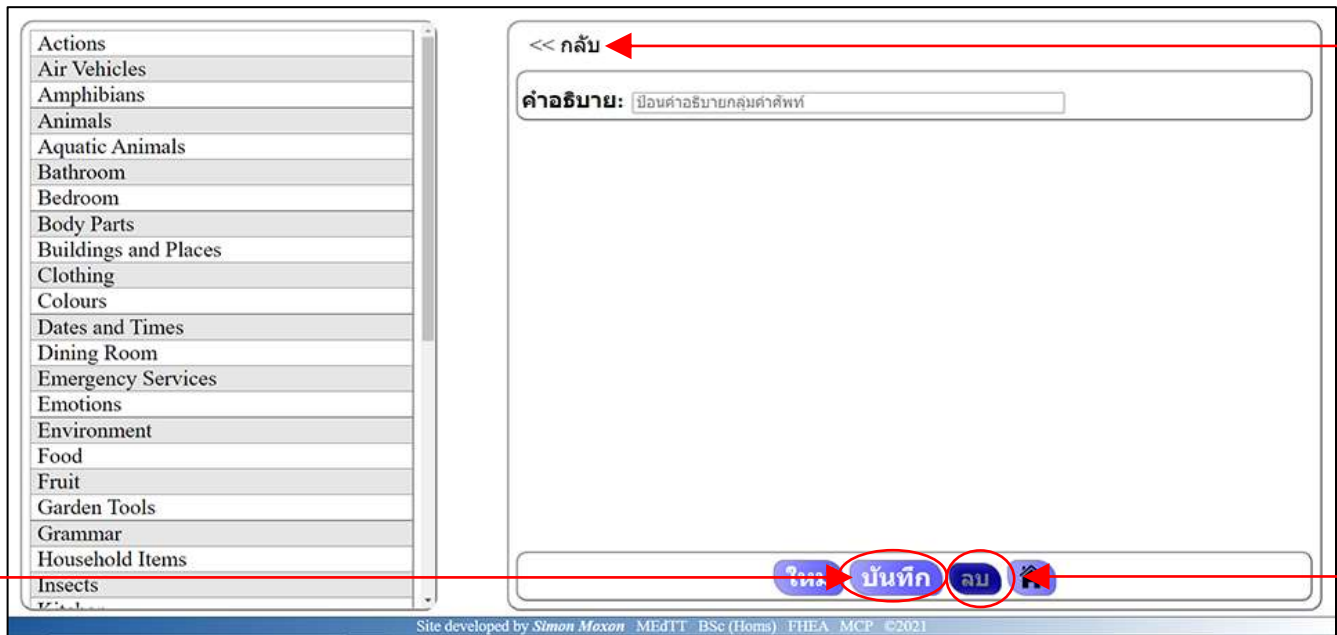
Actions
Air Vehicles
Amphibians
Animals
Aquatic Animals
Bathroom
Bedroom
Body Parts
Buildings and Places
Clothing
Colours
Dates and Times
Dining Room
Emergency Services
Emotions
Environment
Food
Fruit
Garden Tools
Grammar
Household Items
Insects
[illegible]

<< กลับ

คำอธิบาย: ป้อนคำอธิบายกลุ่มคำศัพท์

ใหม่ บันทึก ลบ

Site developed by Simon Moxon MEdTT BSc (Hons) FHEA MCP ©2021